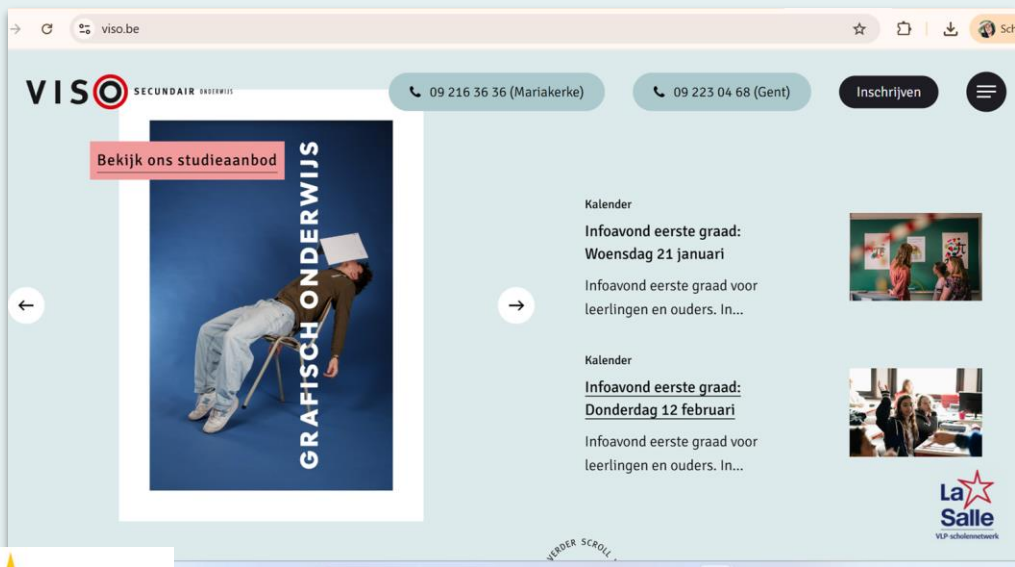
viso.be

Sch

VISO SECUNDAIR ONDERWIJS

09 216 36 36 (Mariakerke)

09 223 04 68 (Gent)

Inschrijven

Bekijk ons studieaanbod

GRAFISCH ONDERWIJS

Kalender

Infoavond eerste graad: Woensdag 21 januari

Infoavond eerste graad voor leerlingen en ouders. In...

Kalender

Infoavond eerste graad: Donderdag 12 februari

Infoavond eerste graad voor leerlingen en ouders. In...

La Salle
VLP-scholennetwerk

VERDER SCROLL